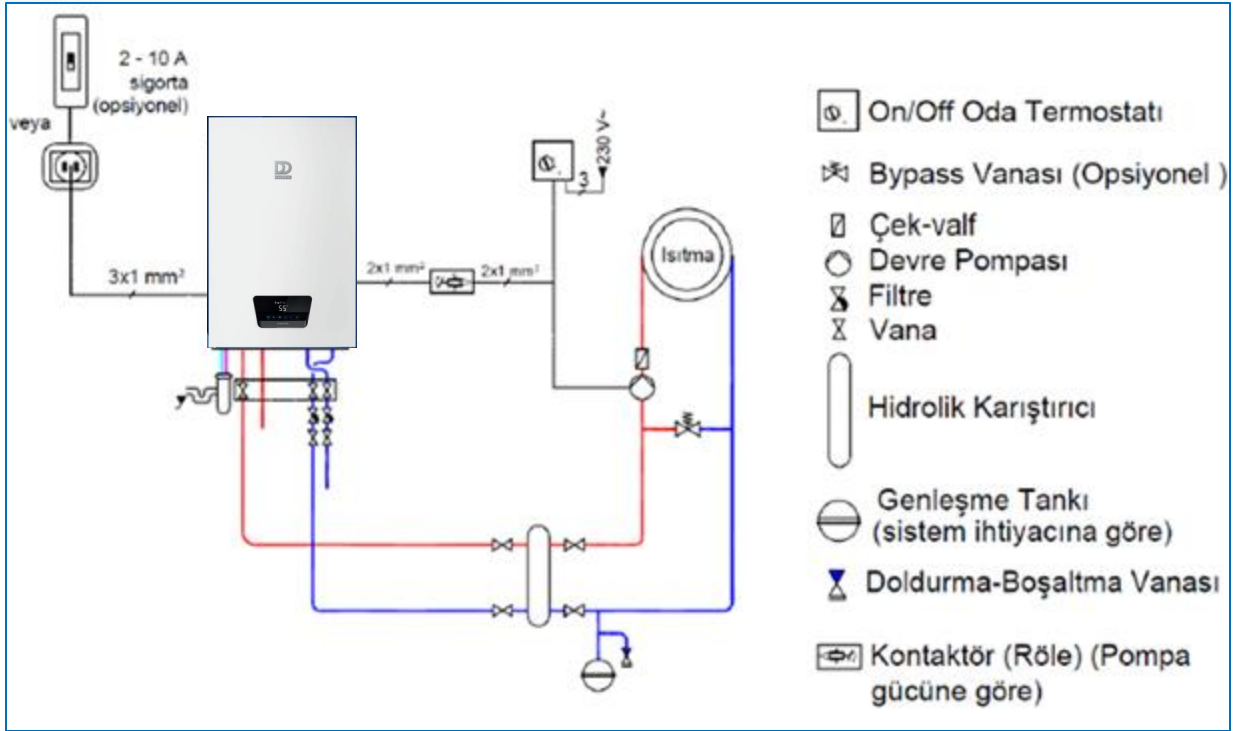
2 - 10 A sigorta (opsiyonel)

veya

3x1 mm²

2x1 mm²

2x1 mm²

230 V~

3

Isıtma

On/Off Oda Termostatı

Bypass Vanası (Opsiyonel )

Çek-valf

Devre Pompası

Filtre

Vana

Hidrolik Karıştırıcı

Genleşme Tankı (sistem ihtiyacına göre)

Doldurma-Boşaltma Vanası

Kontaktör (Röle) (Pompa gücüne göre)